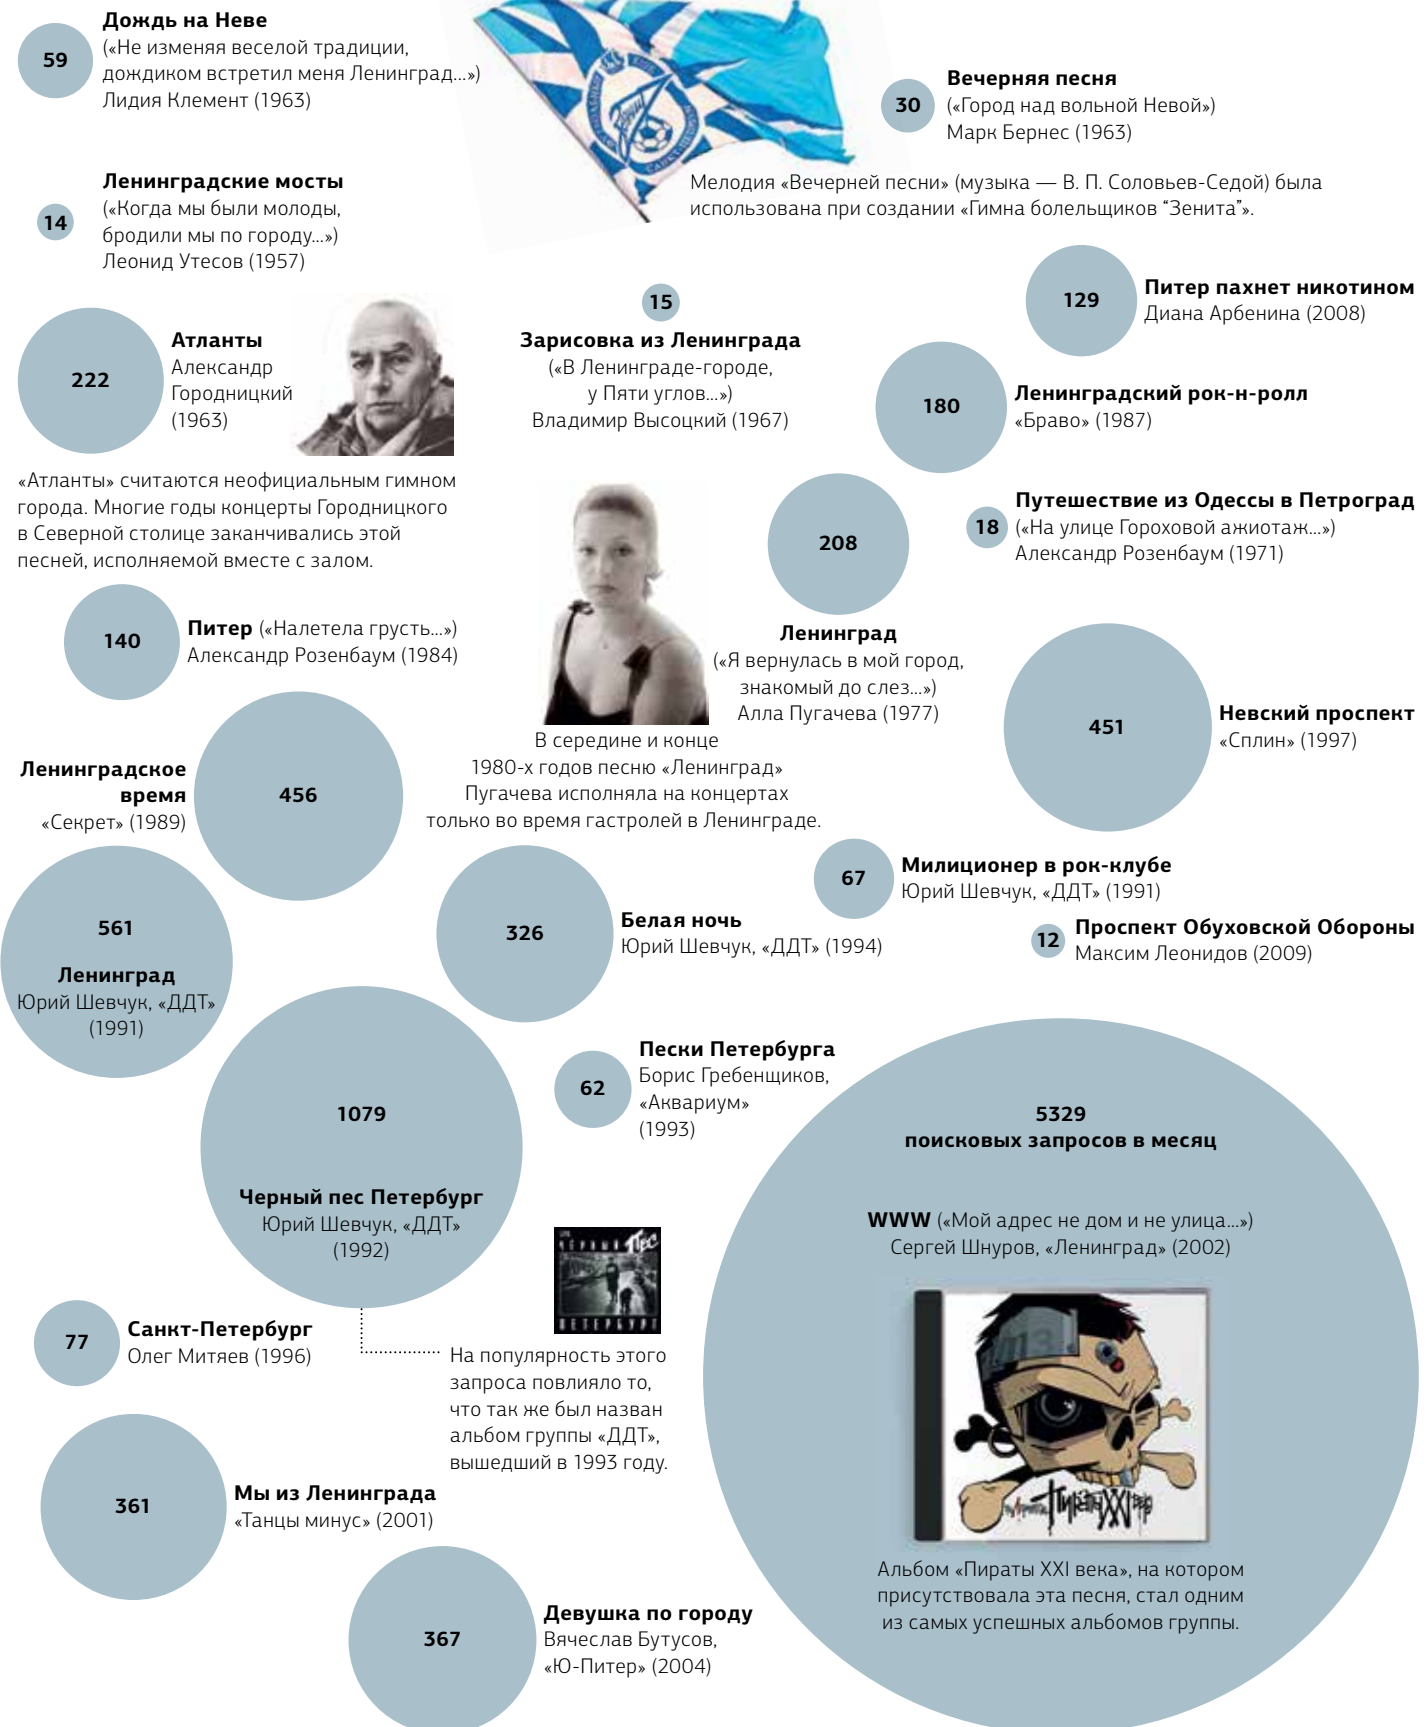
59
Дождь на Неве
(«Не изменяя веселой традиции, дождиком встретил меня Ленинград...»)
Лидия Клемент (1963)

30
Вечерняя песня
(«Город над вольной Невой»)
Марк Бернес (1963)

Мелодия «Вечерней песни» (музыка — В. П. Соловьев-Седой) была использована при создании «Гимна болельщиков “Зенита”».

14
Ленинградские мосты
(«Когда мы были молоды, бродили мы по городу...»)
Леонид Утесов (1957)

129
Питер пахнет никотином
Диана Арбенина (2008)

222
Атланты
Александр Городницкий (1963)

«Атланты» считаются неофициальным гимном города. Многие годы концерты Городницкого в Северной столице заканчивались этой песней, исполняемой вместе с залом.

15
Зарисовка из Ленинграда
(«В Ленинграде-городе, у Пяти углов...»)
Владимир Высоцкий (1967)

180
Ленинградский рок-н-ролл
«Браво» (1987)

18
Путешествие из Одессы в Петроград
(«На улице Гороховой ажиотаж...»)
Александр Розенбаум (1971)

208
Ленинград
(«Я вернулась в мой город, знакомый до слез...»)
Алла Пугачева (1977)

140
Питер («Налетела грусть...»)
Александр Розенбаум (1984)

451
Невский проспект
«Сплин» (1997)

456
Ленинградское время
«Секрет» (1989)

В середине и конце 1980-х годов песню «Ленинград» Пугачева исполняла на концертах только во время гастролей в Ленинграде.

67
Милиционер в рок-клубе
Юрий Шевчук, «ДДТ» (1991)

561
Ленинград
Юрий Шевчук, «ДДТ» (1991)

326
Белая ночь
Юрий Шевчук, «ДДТ» (1994)

12
Проспект Обуховской Обороны
Максим Леонидов (2009)

62
Пески Петербурга
Борис Гребенщиков, «Аквариум» (1993)

1079
Черный пес Петербург
Юрий Шевчук, «ДДТ» (1992)

5329
поисковых запросов в месяц

WWW («Мой адрес не дом и не улица...»)
Сергей Шнуров, «Ленинград» (2002)

Черный Пес Петербург

77
Санкт-Петербург
Олег Митяев (1996)

На популярность этого запроса повлияло то, что так же был назван альбом группы «ДДТ», вышедший в 1993 году.

361
Мы из Ленинграда
«Танцы минус» (2001)

Пираты XXI века

Альбом «Пираты XXI века», на котором присутствовала эта песня, стал одним из самых успешных альбомов группы.

367
Девушка по городу
Вячеслав Бутусов, «Ю-Питер» (2004)